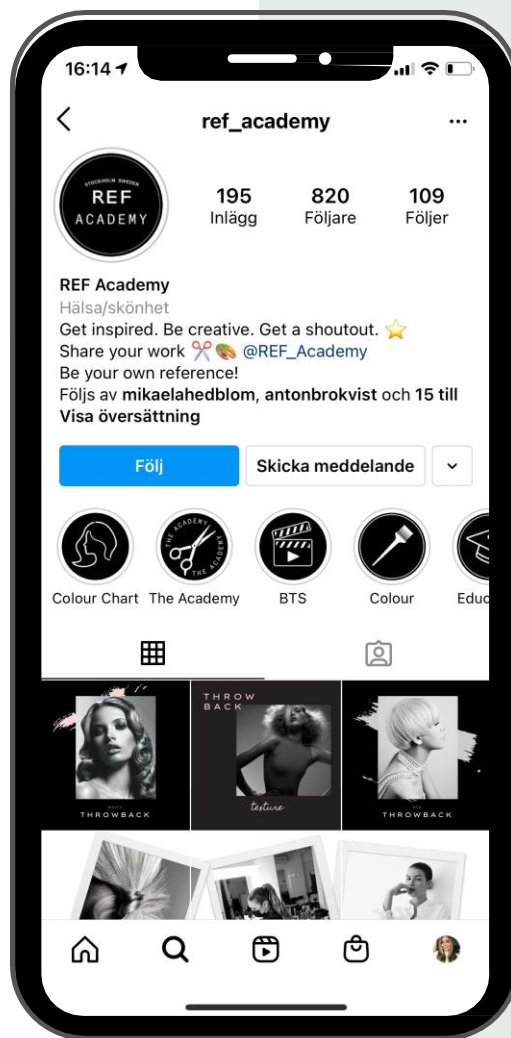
16:14

ref_academy

STOCKHOLM SWEDEN
REF
ACADEMY

195
Inlägg

820
Följare

109
Följer

REF Academy
Hälsa/skönhet
Get inspired. Be creative. Get a shoutout. ⭐
Share your work ✂️🎨 @REF_Academy
Be your own reference!
Följs av mikaelahedblom, antonbrokvist och 15 till
Visa översättning

Följ
Skicka meddelande

THE ACADEMY THE ACADEMY

Colour Chart
The Academy
BTS
Colour
Educ

THROWBACK

THROW BACK
texture

THROWBACK